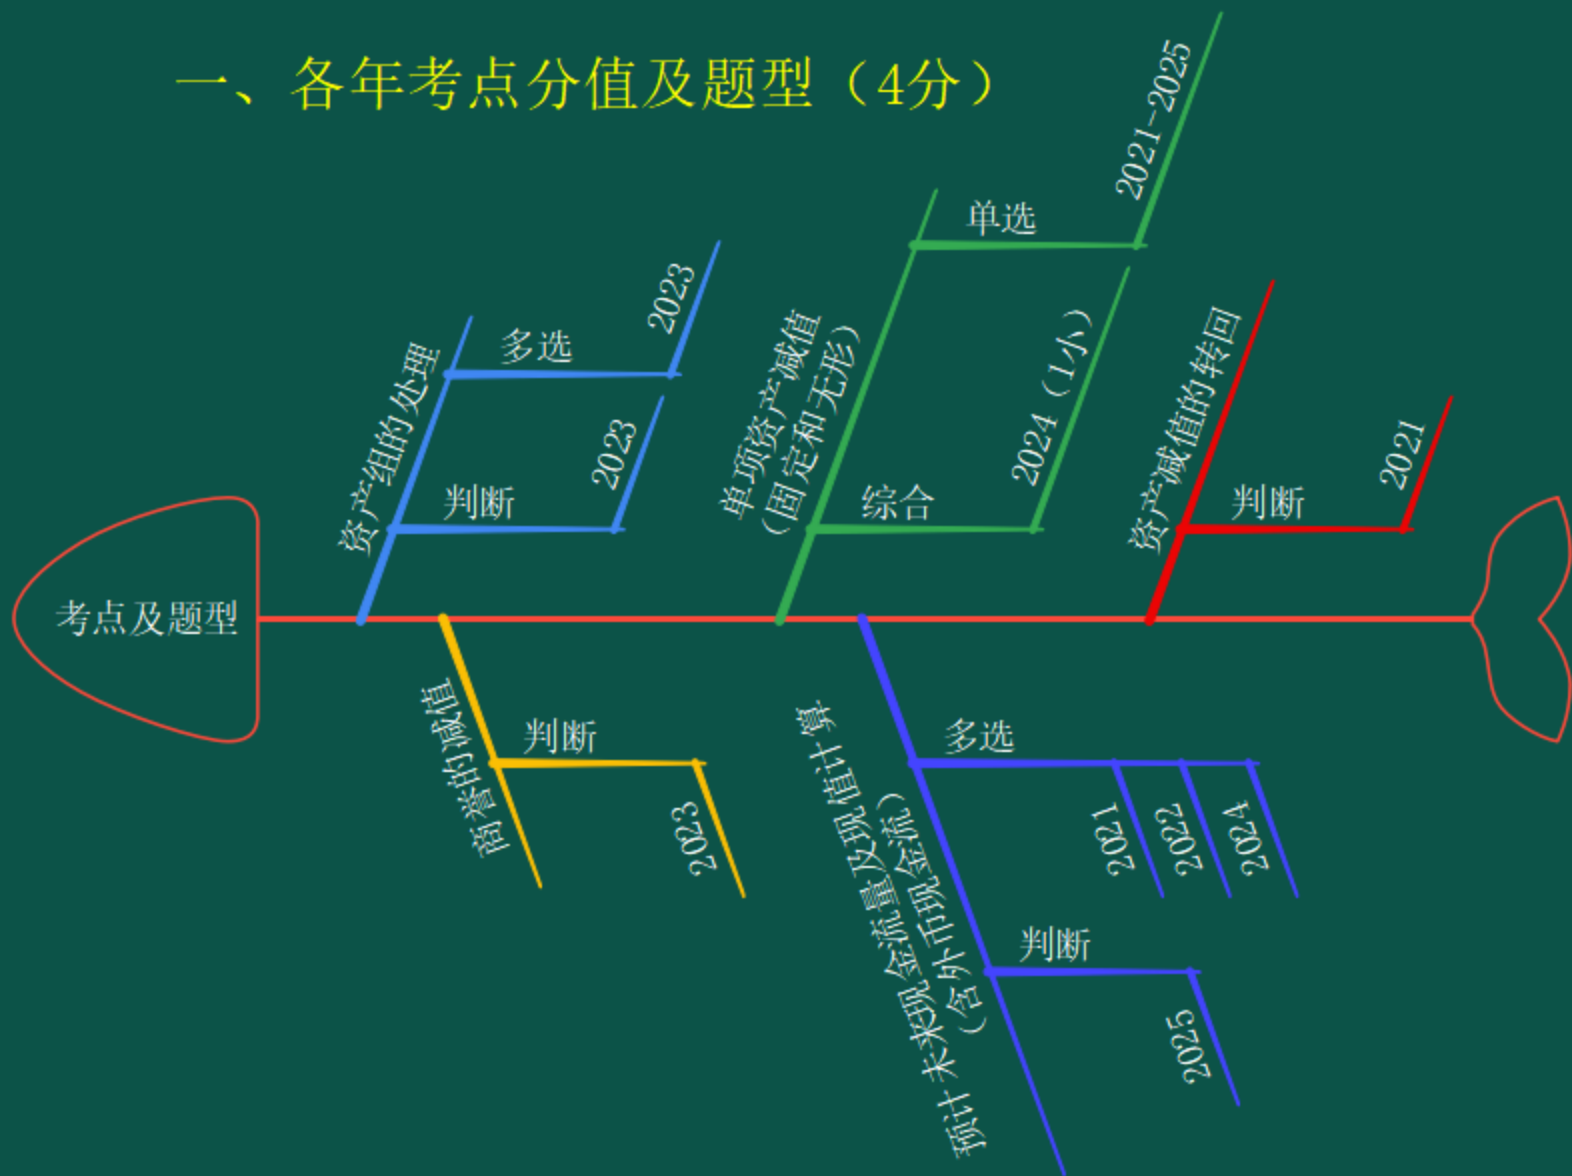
一、各年考点分值及题型（4分）

考点及题型

资产组的处理
多选
2023
判断
2023

单项资产减值（固定和无形）
单选
2021~2025
综合
2024（1小）

资产减值的转回
判断
2021

商誉的减值
判断
2023

预计未来现金流量及现值计算（含外币现金流）
多选
2021
2022
2024
判断
2025